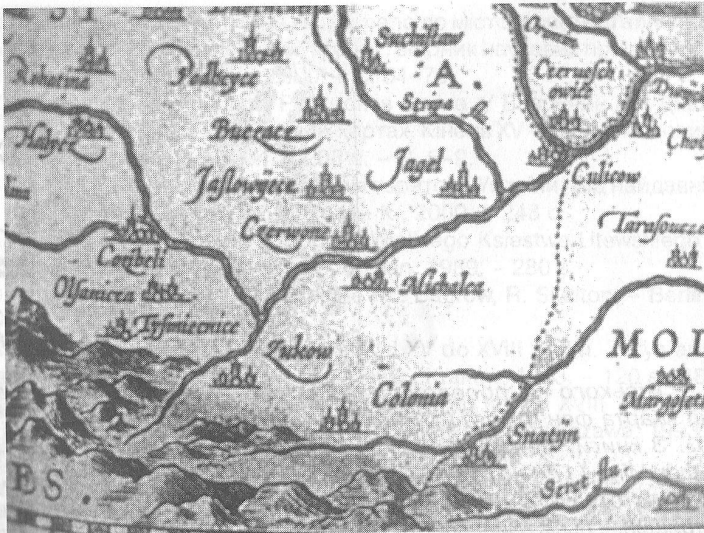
Rohatina
Podlieyce
Suchoslaw
A.
Czeruusch owitz
Striga fl.
Halycz
Buczacz
Jagel
Culicow
Jaslowyecz
Czerwone
Tarusoucze
Coribeli
Michalcza
Olsanicza
Tysmienicze
MOL
Zukow
Colenia
Margesetia
Snatyn
ES.
Seret flu.